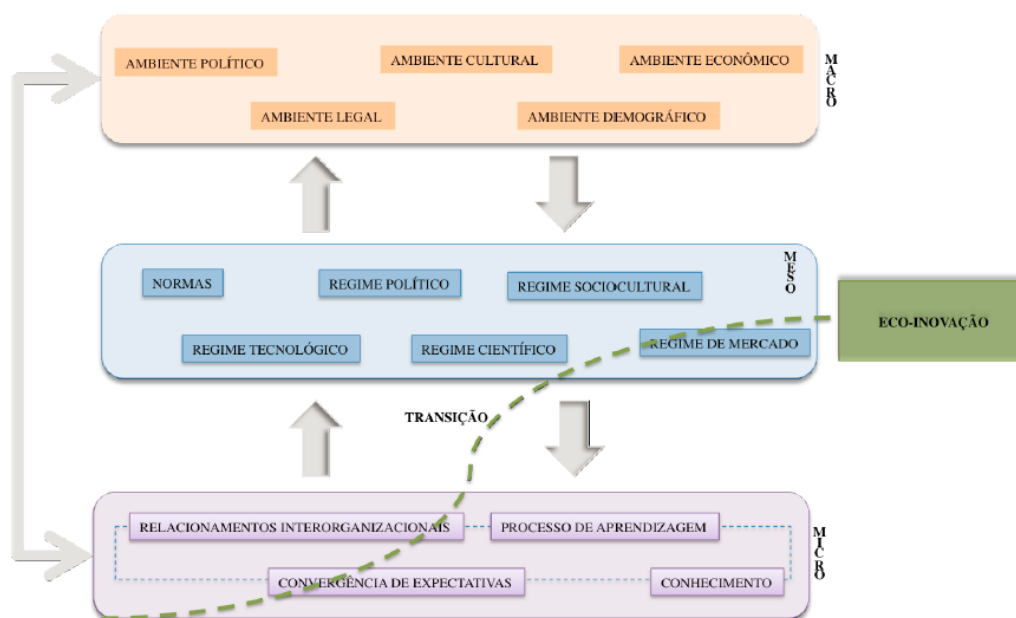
AMBIENTE POLÍTICO

AMBIENTE CULTURAL

AMBIENTE ECONÔMICO

AMBIENTE LEGAL

AMBIENTE DEMOGRÁFICO

MACRO

MESO

NORMAS

REGIME POLÍTICO

REGIME SOCIOCULTURAL

REGIME TECNOLÓGICO

REGIME CIENTÍFICO

REGIME DE MERCADO

ECO-INOVAÇÃO

TRANSIÇÃO

RELACIONAMENTOS INTERORGANIZACIONAIS

PROCESSO DE APRENDIZAGEM

CONVERGÊNCIA DE EXPECTATIVAS

CONHECIMENTO

MICRO